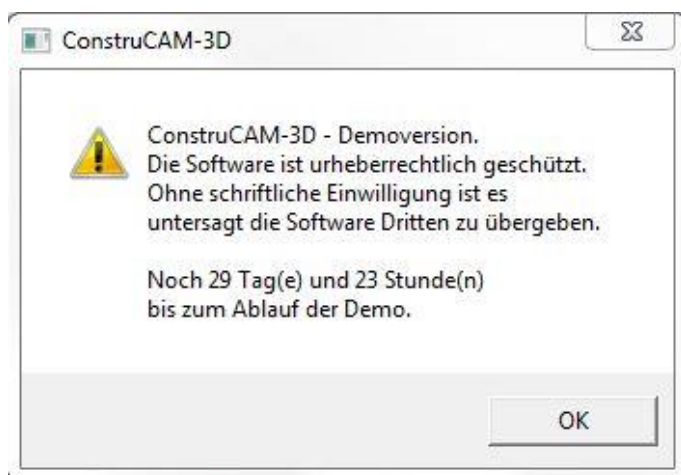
ConstruCAM-3D

ConstruCAM-3D - Demoversion.
Die Software ist urheberrechtlich geschützt.
Ohne schriftliche Einwilligung ist es untersagt die Software Dritten zu übergeben.

Noch 29 Tag(e) und 23 Stunde(n) bis zum Ablauf der Demo.

OK